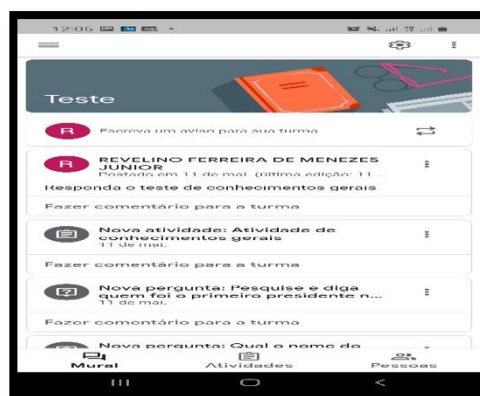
12:05

Teste

R Escreva um aviso para sua turma

R REVELINO FERREIRA DE MENEZES JUNIOR
Postado em 11 de mai. (última edição: 11 ...
Responda o teste de conhecimentos gerais

Fazer comentário para a turma

Nova atividade: Atividade de conhecimentos gerais
11 de mai.

Fazer comentário para a turma

Nova pergunta: Pesquise e diga quem foi o primeiro presidente n...
11 de mai.

Fazer comentário para a turma

Nova pergunta: Qual o nome do

Mural Atividades Pessoas